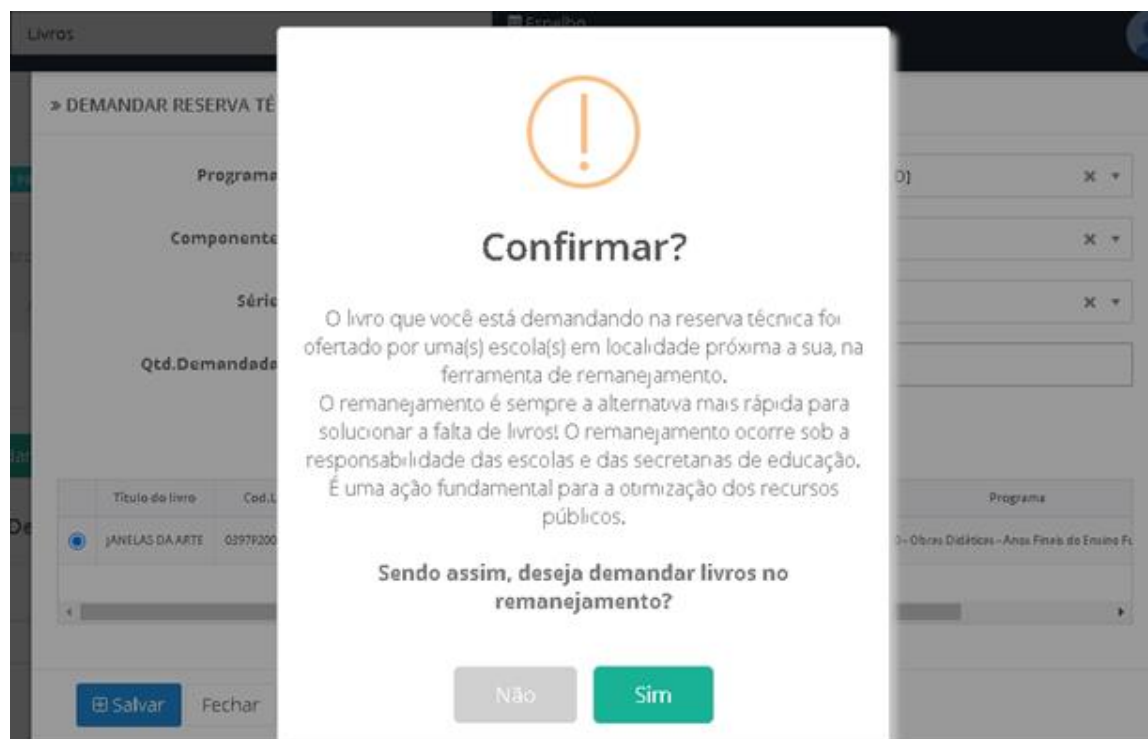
Livros
Espelho

» DEMANDAR RESERVA TÉ

Programa
D]
Componente
Série
Qtd.Demandada

Confirmar?

O livro que você está demandando na reserva técnica foi ofertado por uma(s) escola(s) em localidade próxima a sua, na ferramenta de remanejamento.
O remanejamento é sempre a alternativa mais rápida para solucionar a falta de livros! O remanejamento ocorre sob a responsabilidade das escolas e das secretarias de educação. É uma ação fundamental para a otimização dos recursos públicos.

Sendo assim, deseja demandar livros no remanejamento?

Não
Sim

| Título do livro | Cod.L | Programa |
|---|---|---|
| JANELAS DA ARTE | 0297920 | 0 - Obras Didáticas - Anos Finais do Ensino Fu |

Salvar
Fechar